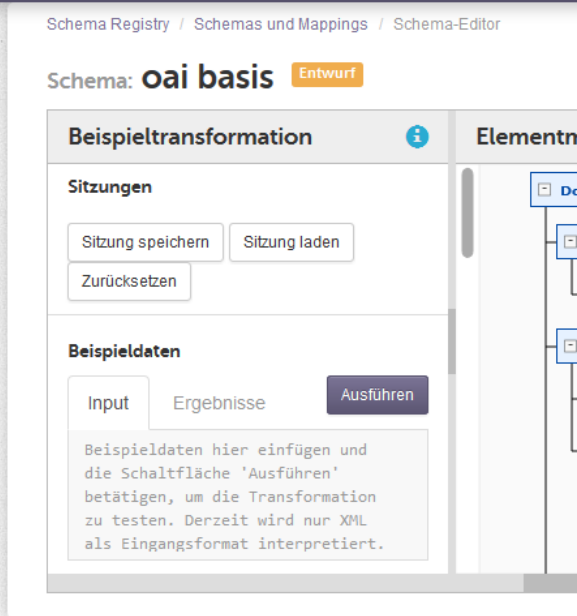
Schema Registry / Schemas und Mappings / Schema-Editor

Schema: oai basis Entwurf

Beispieltransformation

Elementm

Sitzungen

Sitzung speichern
Sitzung laden
Zurücksetzen

Beispieldaten

Input
Ergebnisse
Ausführen

Beispieldaten hier einfügen und die Schaltfläche 'Ausführen' betätigen, um die Transformation zu testen. Derzeit wird nur XML als Eingangsformat interpretiert.

Do